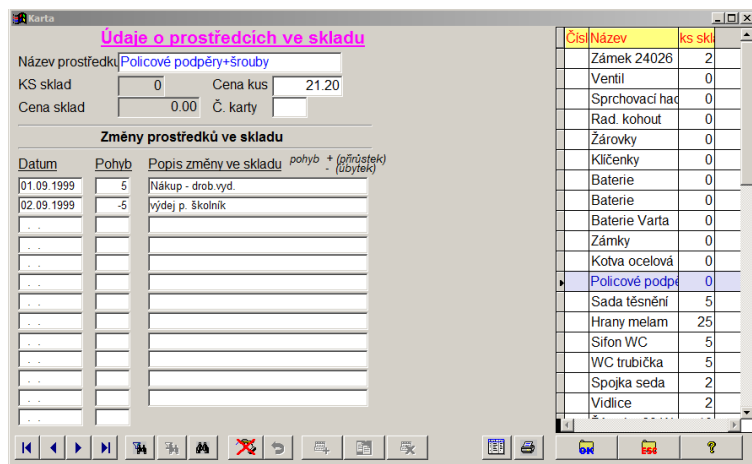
Karta

Údaje o prostředcích ve skladu

Název prostředku Policové podpěry+šrouby

KS sklad 0 Cena kus 21.20

Cena sklad 0.00 Č. karty

Změny prostředků ve skladu

Datum Pohyb Popis změny ve skladu pohyb + (přírůstek) - (úbytek)

| Datum | Pohyb | Popis změny ve skladu |
|---|---|---|
| 01.09.1999 | 5 | Nákup - drob.vyd. |
| 02.09.1999 | -5 | výdej p. školník |

| Čísl | Název | ks skl |
|---|---|---|
| | Zámek 24026 | 2 |
| | Ventil | 0 |
| | Sprchovací hac | 0 |
| | Rad. kohout | 0 |
| | Žárovky | 0 |
| | Kličenky | 0 |
| | Baterie | 0 |
| | Baterie | 0 |
| | Baterie Varta | 0 |
| | Zámky | 0 |
| | Kotva ocelová | 0 |
| | Policové podpě | 0 |
| | Sada těsnění | 5 |
| | Hrany melam | 25 |
| | Sifon WC | 5 |
| | WC trubička | 5 |
| | Spojka seda | 2 |
| | Vidlice | 2 |

OK ESC ?